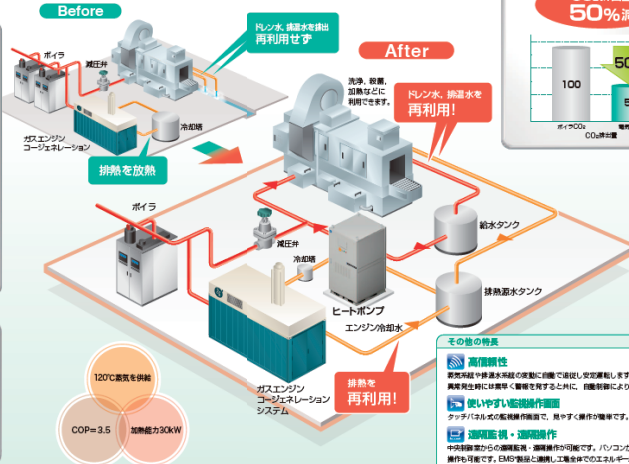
Before

ボイラ

減圧弁

ドレン水、排温水を排出
再利用せず

冷却塔

ガスエンジン
コージェネレーション

排熱を放熱

50%

100

50

ボイラCO₂

CO₂排出量

After

洗浄、殺菌、加熱などに利用できます。

ドレン水、排温水を
再利用!

給水タンク

ボイラ

減圧弁

冷却塔

ヒートポンプ

排熱源水タンク

エンジン冷却水

ガスエンジン
コージェネレーション
システム

排熱を
再利用!

120℃蒸気を供給

COP=3.5

加熱能力30kW

その他の特長

高信頼性

異常発生時には警報を発すると共に、自動制御により

使いやすい監視操作画面

タッチパネル式の監視操作画面で、見やすく操作が簡単です。

遠隔監視・遠隔操作

中央制御室からの遠隔監視・遠隔操作が可能です。パソコン

操作も可能です。EMS*製品と連携して工場全体でのエネルギー